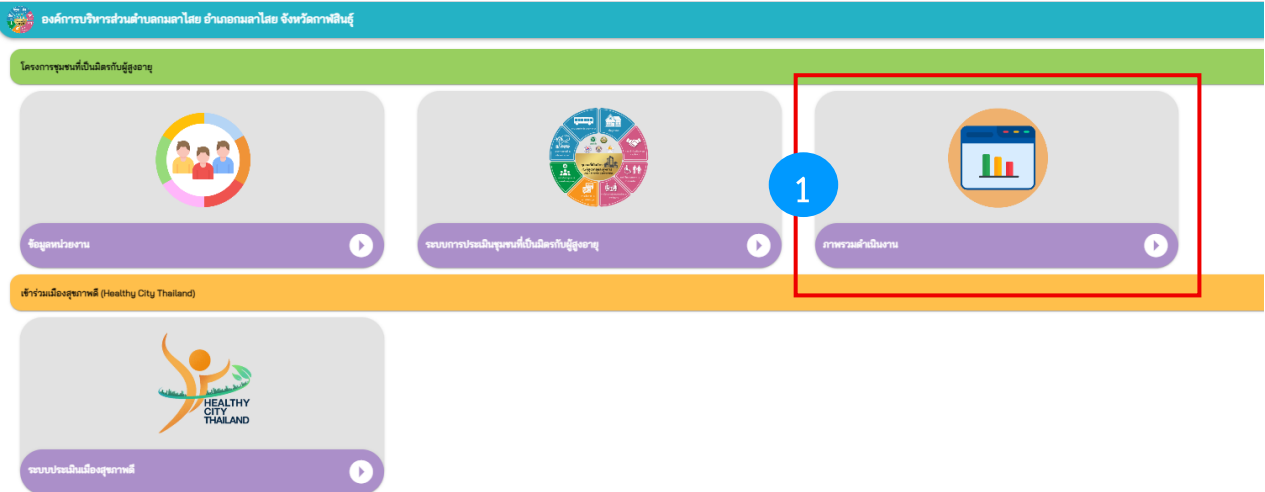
องค์การบริหารส่วนตำบลกมลาไสย อำเภอกมลาไสย จังหวัดกาฬสินธุ์

โครงการชุมชนที่เป็นมิตรกับผู้สูงอายุ

ข้อมูลหน่วยงาน

ระบบการประเมินชุมชนที่เป็นมิตรกับผู้สูงอายุ

1

ภาพรวมดำเนินงาน

เข้าร่วมเมืองสุขภาพดี (Healthy City Thailand)

HEALTHY CITY THAILAND

ระบบประเมินเมืองสุขภาพดี